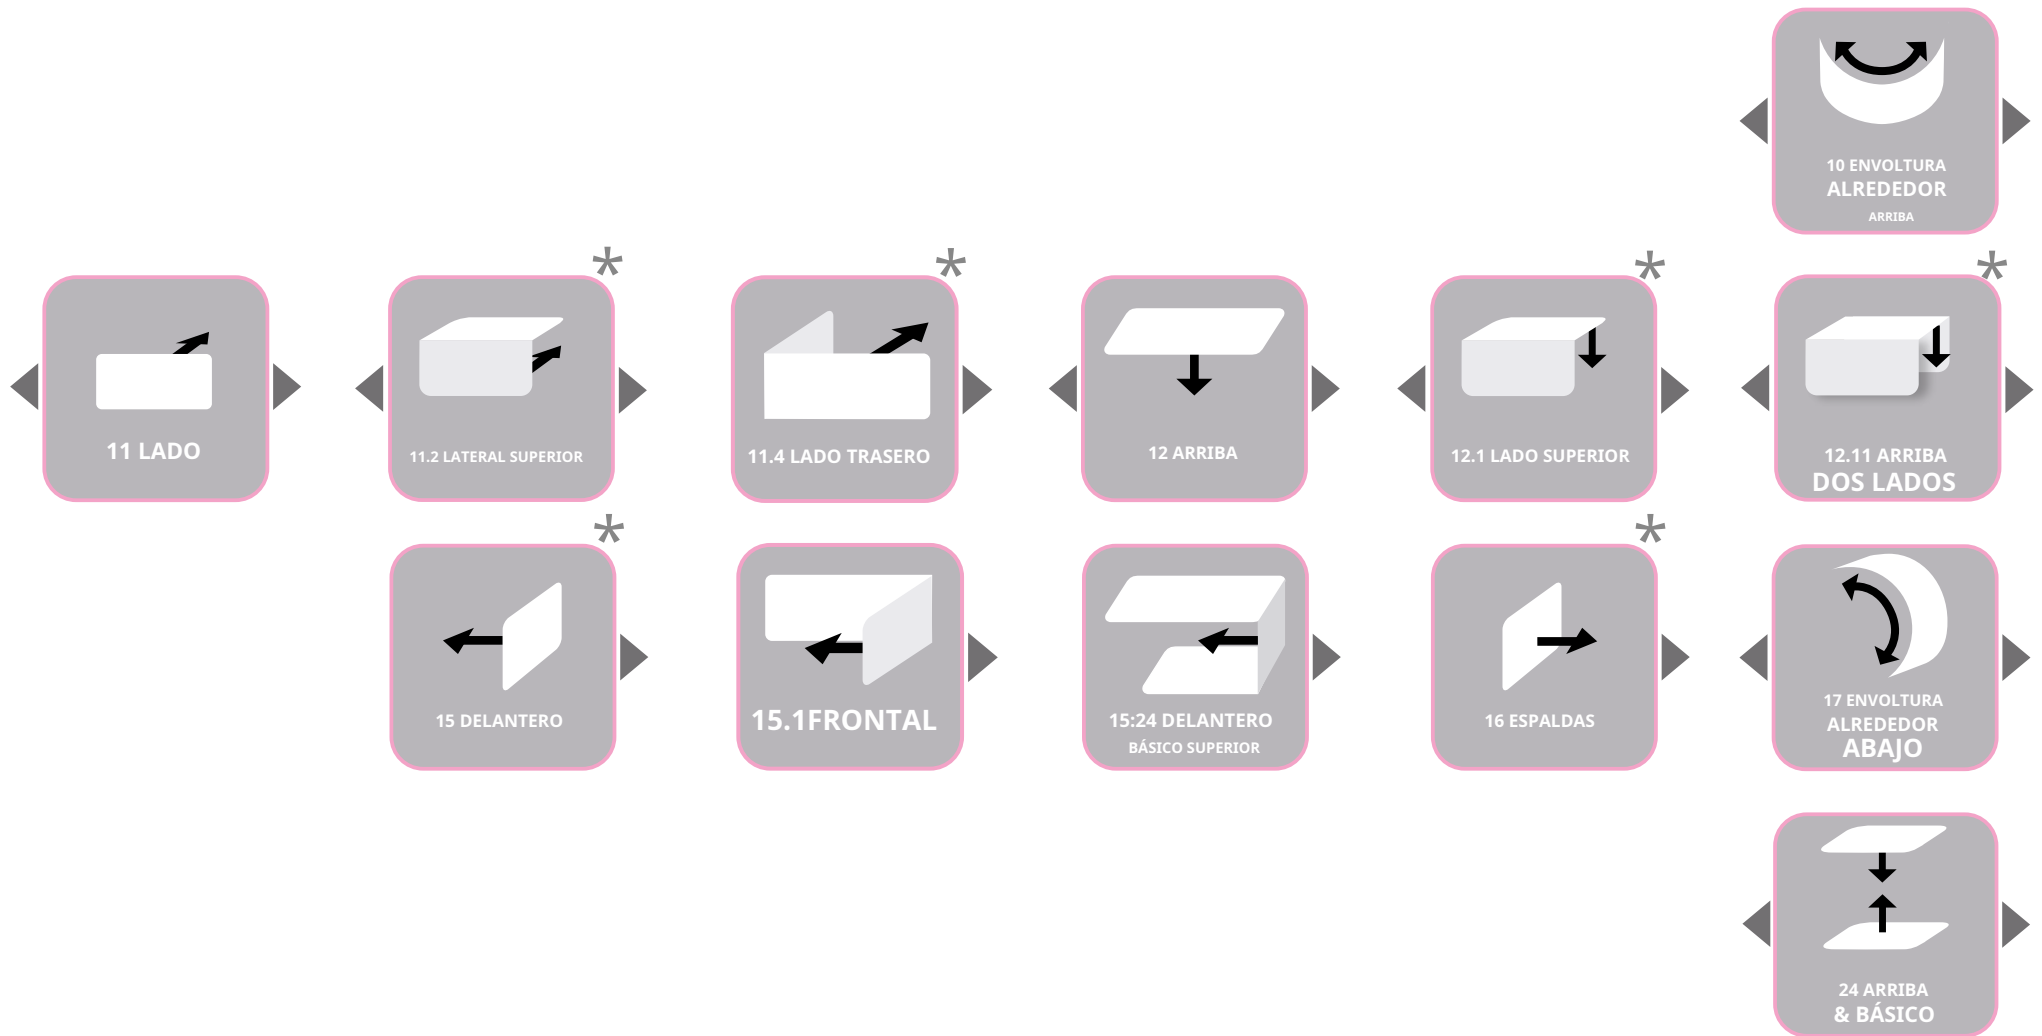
10 ENVOLTURA
ALREDEDOR
ARRIBA

11 LADO

*
11.2 LATERAL SUPERIOR

*
11.4 LADO TRASERO

12 ARRIBA

*
12.1 LADO SUPERIOR

*
12.11 ARRIBA
DOS LADOS

*
15 DELANTERO

15.1FRONTAL

15:24 DELANTERO
BÁSICO SUPERIOR

*
16 ESPALDAS

17 ENVOLTURA
ALREDEDOR
ABAJO

24 ARRIBA
& BÁSICO